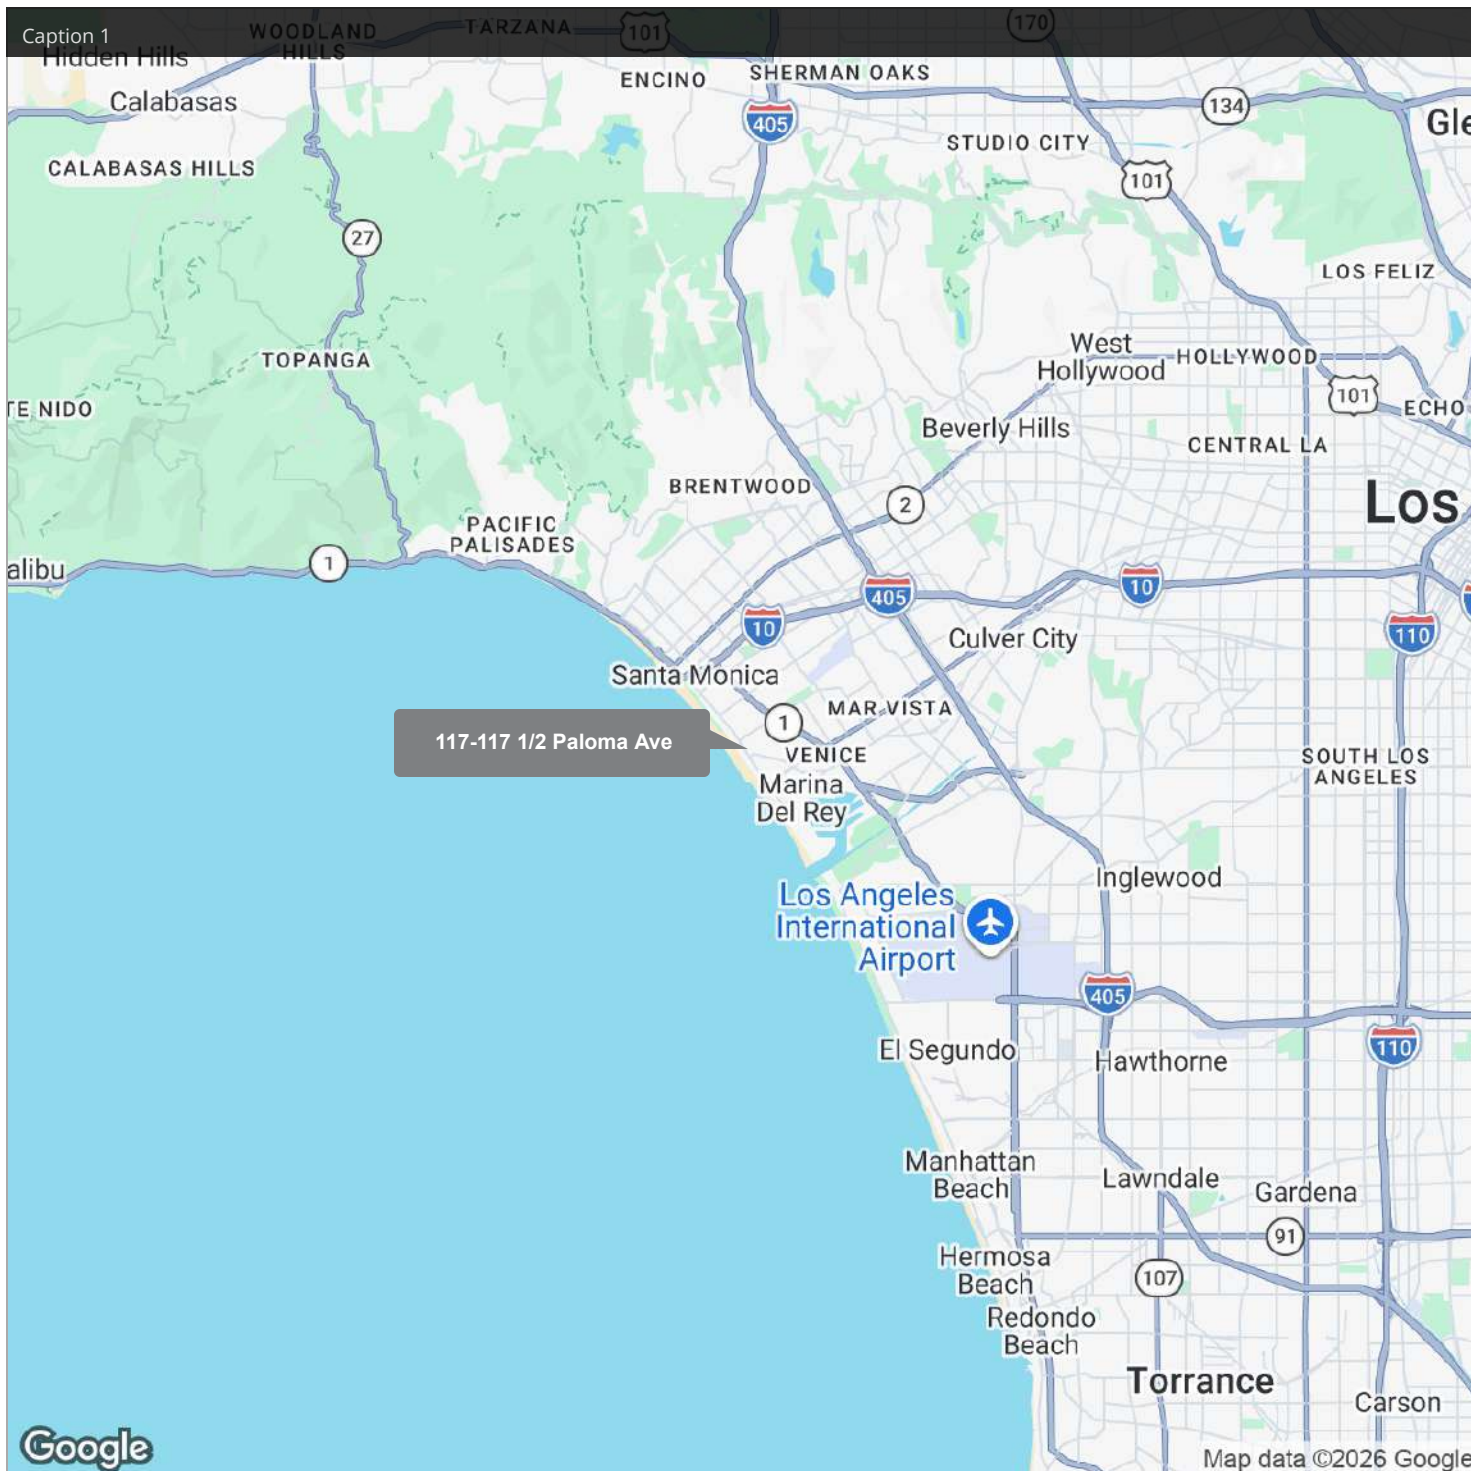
Caption 1

WOODLAND HILLS
TARZANA
101
170
Hidden Hills
ENCINO
SHERMAN OAKS
Calabasas
405
134
Gle
CALABASAS HILLS
STUDIO CITY
101
27
LOS FELIZ
TOPANGA
West Hollywood
HOLLYWOOD
101
TE NIDO
ECHO
Beverly Hills
CENTRAL LA
BRENTWOOD
2
Los
PACIFIC PALISADES
alibu
1
405
10
10
110
Culver City
Santa Monica
MAR VISTA
1
117-117 1/2 Paloma Ave
VENICE
SOUTH LOS ANGELES
Marina Del Rey
Inglewood
Los Angeles International Airport
405
El Segundo
Hawthorne
110
Manhattan Beach
Lawndale
Gardena
91
Hermosa Beach
107
Redondo Beach
Torrance
Carson
Google
Map data ©2026 Google